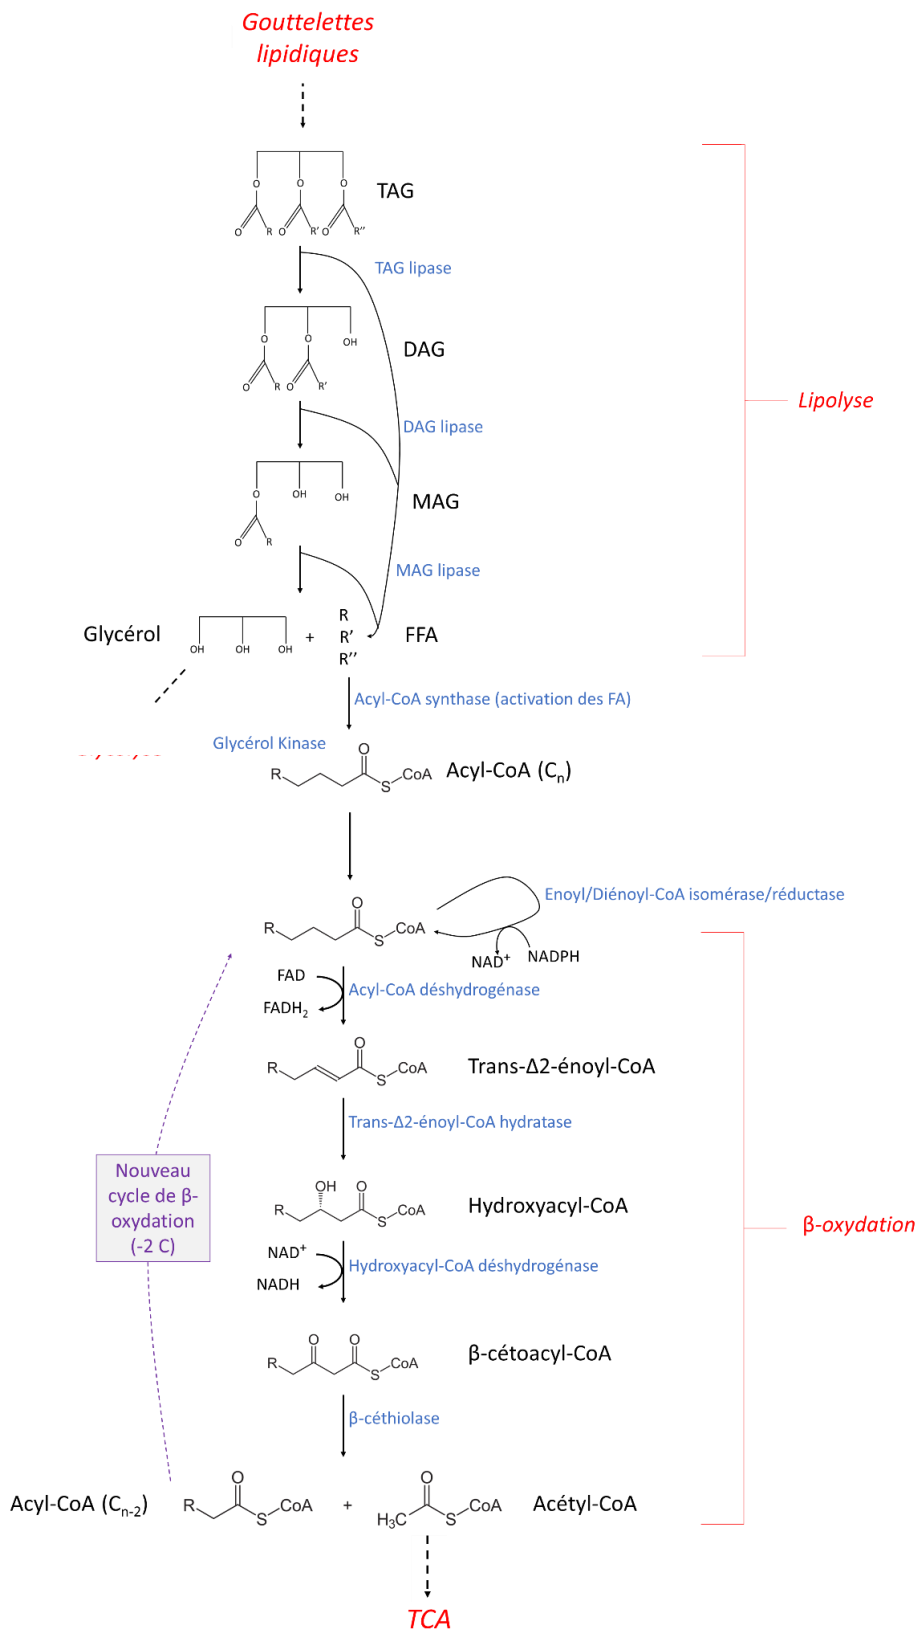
Gouttelettes lipidiques

TAG

O O O
O R O R' O R''

TAG lipase

O O OH
O R O R'

DAG

DAG lipase

O OH OH
O R

MAG

MAG lipase

Glycérol OH OH OH + R R' R'' FFA

Lipolyse

Acyl-CoA synthase (activation des FA)

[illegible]

Glycérol Kinase

R O S CoA Acyl-CoA ($C_n$)

Enoyl/Diénoyl-CoA isomérase/réductase

R O S CoA

NAD$^+$ NADPH

FAD FADH$_2$ Acyl-CoA déshydrogénase

R O S CoA Trans-Δ2-énoyl-CoA

Trans-Δ2-énoyl-CoA hydratase

OH O R S CoA Hydroxyacyl-CoA

β-oxydation

Nouveau cycle de β-oxydation (-2 C)

NAD$^+$ NADH Hydroxyacyl-CoA déshydrogénase

O O R S CoA β-cétoacyl-CoA

β-céthiolase

Acyl-CoA ($C_{n-2}$) R O S CoA + O $H_3C$ S CoA Acétyl-CoA

TCA